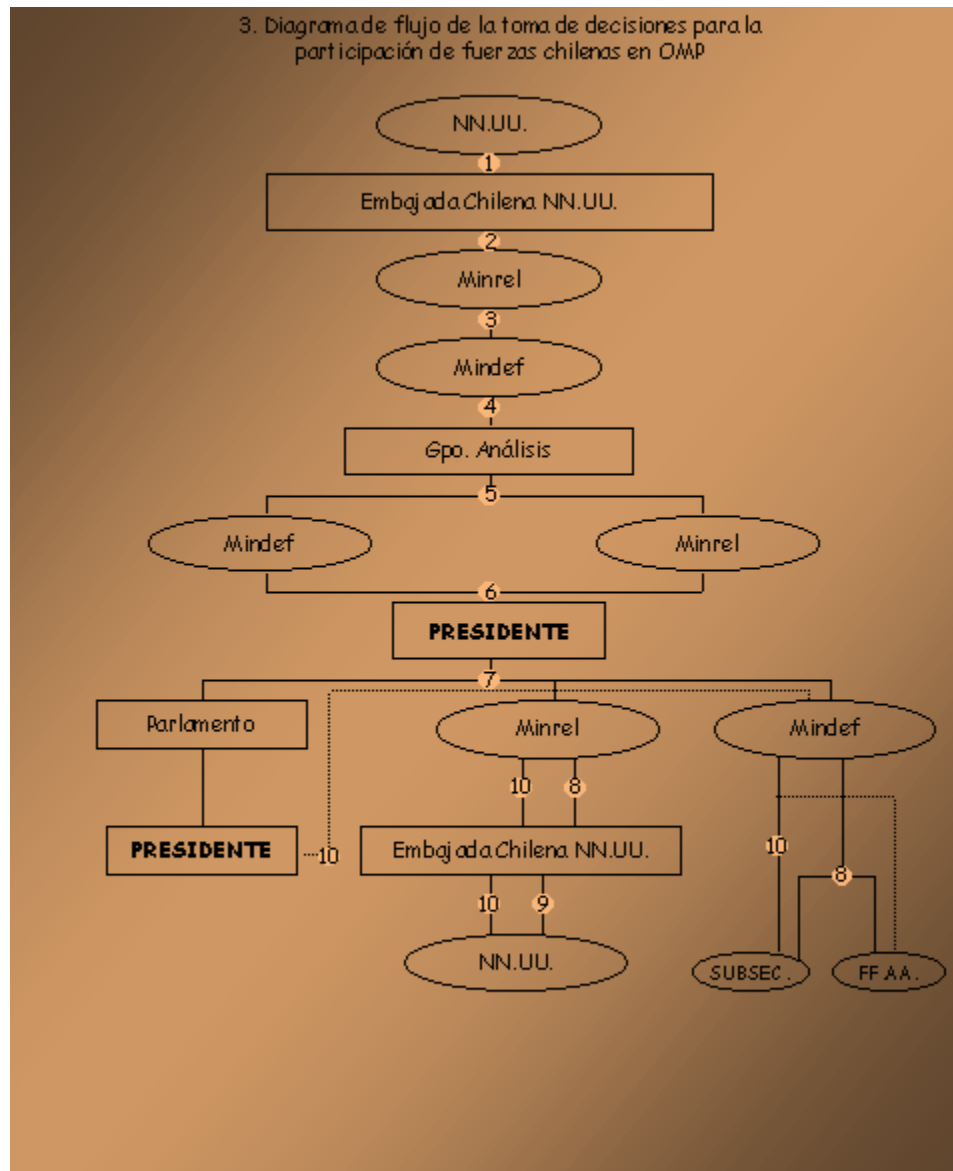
3. Diagrama de flujo de la toma de decisiones para la participación de fuerzas chilenas en OMP

NN.UU.

1

Embajada Chilena NN.UU.

2

Minrel

3

Mindef

4

Gpo. Análisis

5

Mindef

Minrel

6

PRESIDENTE

7

Parlamento

Minrel

Mindef

10

8

PRESIDENTE

10

Embajada Chilena NN.UU.

10

8

10

9

NN.UU.

SUBSEC.

FF AA.